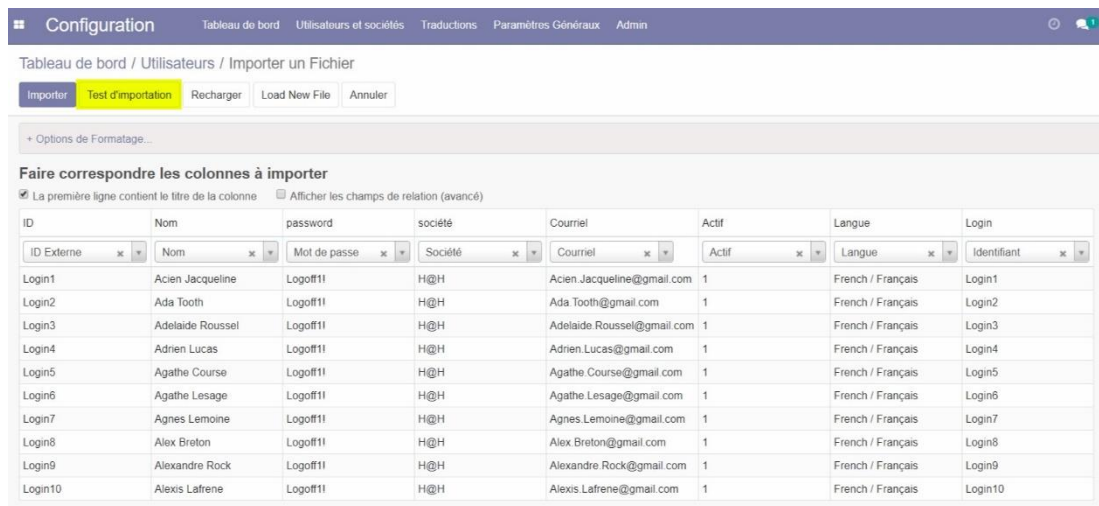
Configuration Tableau de bord Utilisateurs et sociétés Traductions Paramètres Généraux Admin

Tableau de bord / Utilisateurs / Importer un Fichier

Importer Test d'importation Recharger Load New File Annuler

+ Options de Formatage...

Faire correspondre les colonnes à importer

La première ligne contient le titre de la colonne Afficher les champs de relation (avancé)

| ID | Nom | password | société | Courriel | Actif | Langue | Login |
|---|---|---|---|---|---|---|---|
| ID Externe | Nom | Mot de passe | Société | Courriel | Actif | Langue | Identifiant |
| Login1 | Acien Jacqueline | Logoff1! | H@H | Acien.Jacqueline@gmail.com | 1 | French / Français | Login1 |
| Login2 | Ada Tooth | Logoff1! | H@H | Ada.Tooth@gmail.com | 1 | French / Français | Login2 |
| Login3 | Adelaide Roussel | Logoff1! | H@H | Adelaide.Roussel@gmail.com | 1 | French / Français | Login3 |
| Login4 | Adrien Lucas | Logoff1! | H@H | Adrien.Lucas@gmail.com | 1 | French / Français | Login4 |
| Login5 | Agathe Course | Logoff1! | H@H | Agathe.Course@gmail.com | 1 | French / Français | Login5 |
| Login6 | Agathe Lesage | Logoff1! | H@H | Agathe.Lesage@gmail.com | 1 | French / Français | Login6 |
| Login7 | Agnes Lemoine | Logoff1! | H@H | Agnes.Lemoine@gmail.com | 1 | French / Français | Login7 |
| Login8 | Alex Breton | Logoff1! | H@H | Alex.Breton@gmail.com | 1 | French / Français | Login8 |
| Login9 | Alexandre Rock | Logoff1! | H@H | Alexandre.Rock@gmail.com | 1 | French / Français | Login9 |
| Login10 | Alexis Lafrene | Logoff1! | H@H | Alexis.Lafrene@gmail.com | 1 | French / Français | Login10 |